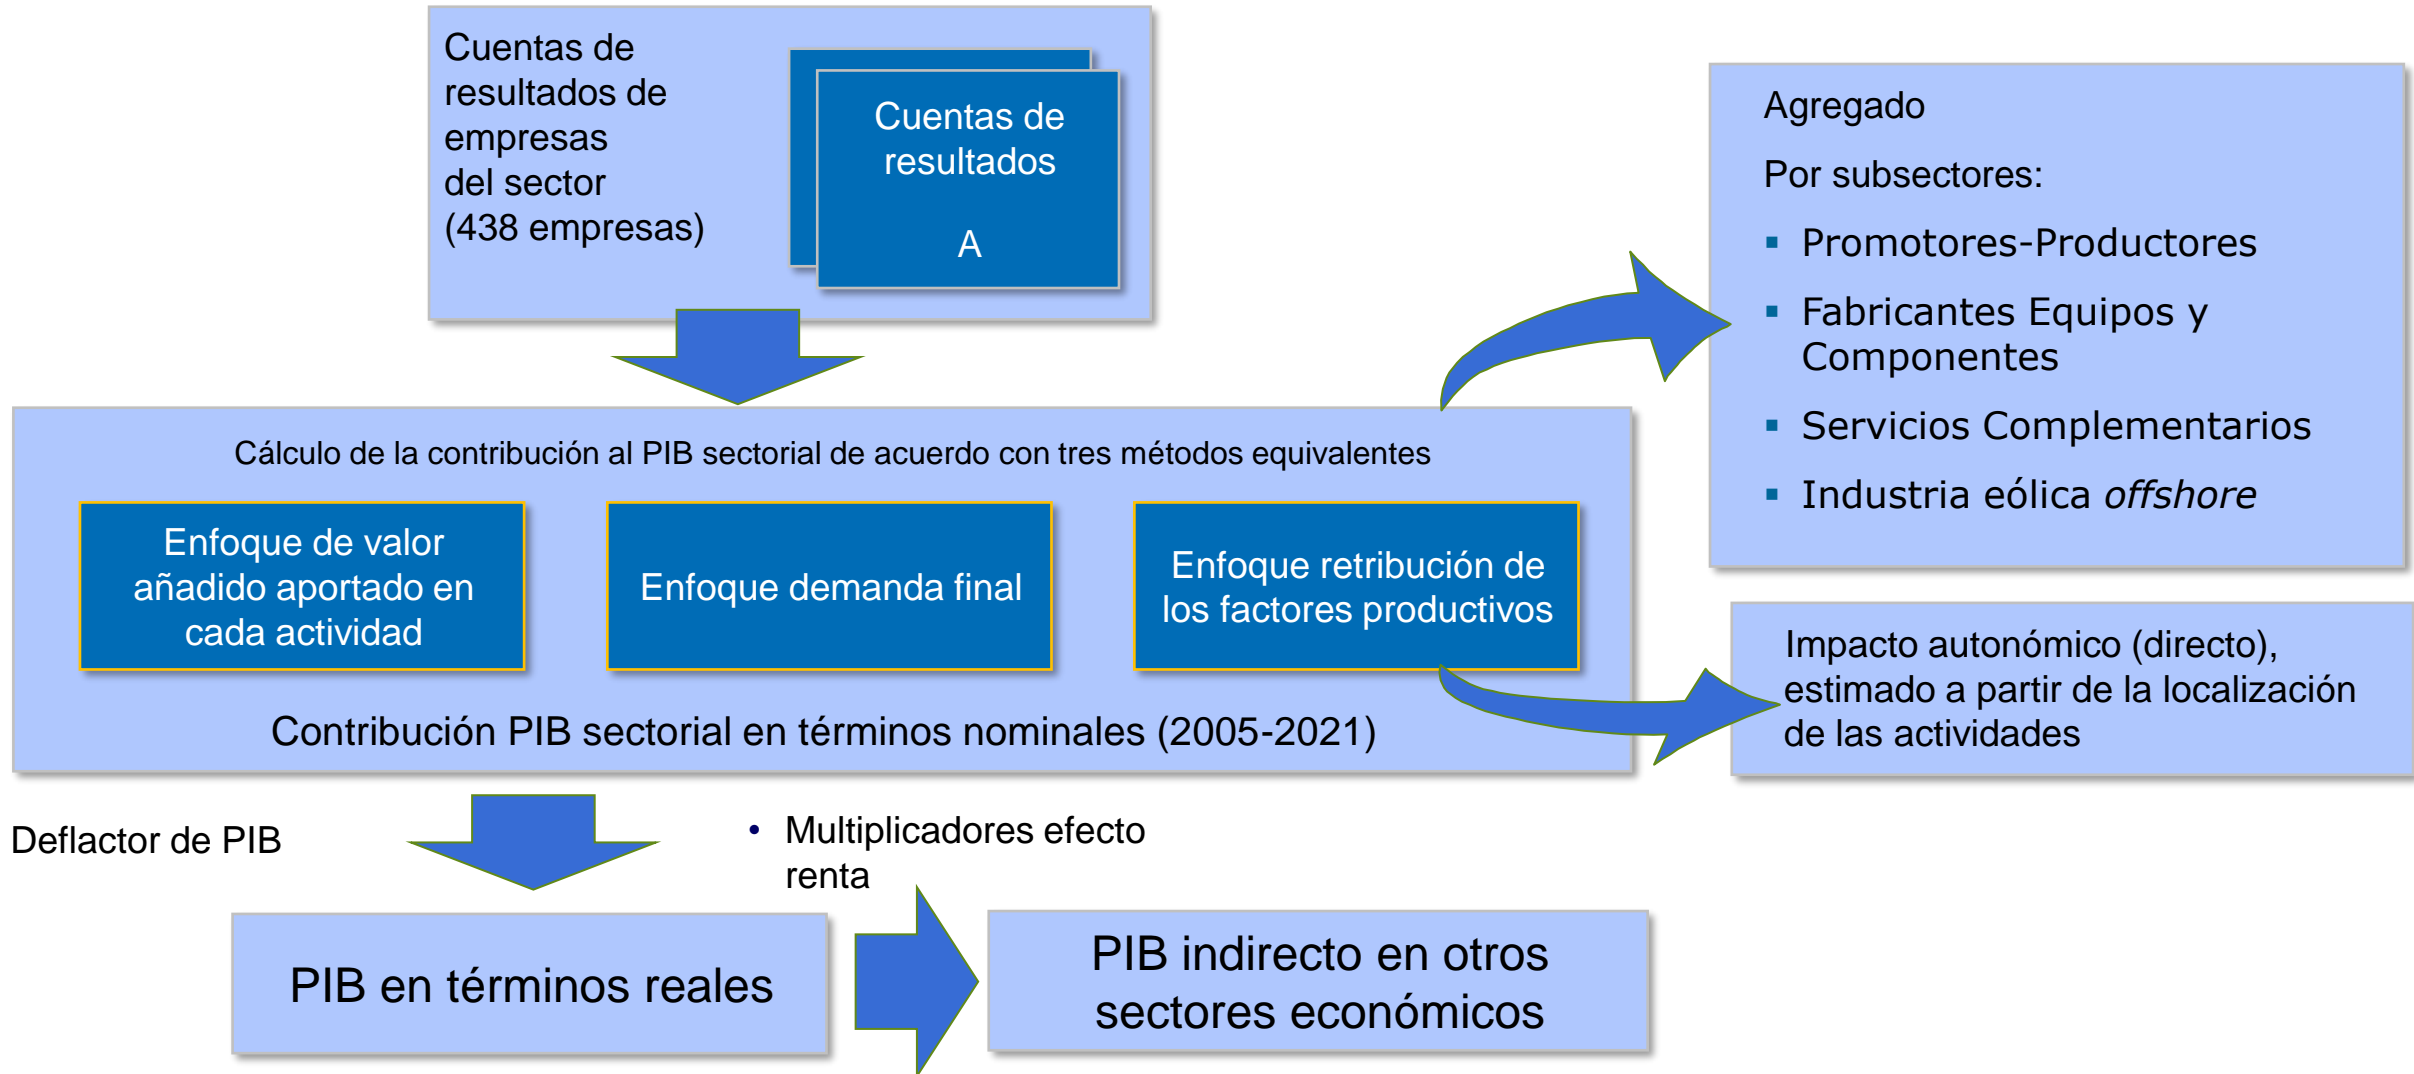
Cuentas de resultados de empresas del sector (438 empresas)

Cuentas de resultados

A

Agregado

Por subsectores:

- Promotores-Productores
- Fabricantes Equipos y Componentes
- Servicios Complementarios
- Industria eólica *offshore*

Cálculo de la contribución al PIB sectorial de acuerdo con tres métodos equivalentes

Enfoque de valor añadido aportado en cada actividad

Enfoque demanda final

Enfoque retribución de los factores productivos

Contribución PIB sectorial en términos nominales (2005-2021)

Impacto autonómico (directo), estimado a partir de la localización de las actividades

Deflactor de PIB

• Multiplicadores efecto renta

PIB en términos reales

PIB indirecto en otros sectores económicos